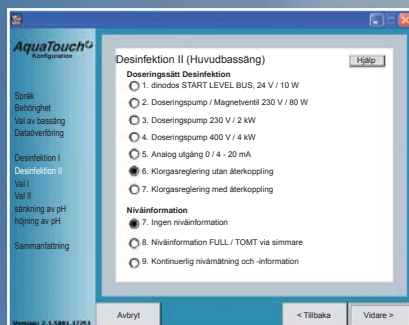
AquaTouch
Konfiguration

Språk
Behörighet
Val av bassäng
Dataöverföring

Desinfektion I
Desinfektion II
Val I
Val II
sänkning av pH
höjning av pH

Sammanfattning

Version: 2.1.1001.17253

Desinfektion II (Huvudbassäng)
Hjälp

Doseringssätt Desinfektion
1. dinodos START LEVEL BUS, 24 V / 10 W
2. Doseringspump / Magnetventil 230 V / 80 W
3. Doseringspump 230 V / 2 kW
4. Doseringspump 400 V / 4 kW
5. Analog utgång 0 / 4 - 20 mA
6. Klorgasreglering utan återkoppling
7. Klorgasreglering med återkoppling

Nivåinformation
7. Ingen nivåinformation
8. Nivåinformation FULL / TOMT via simmare
9. Kontinuerlig nivåmätning och -information

Avbryt
< Tillbaka
Vidare >